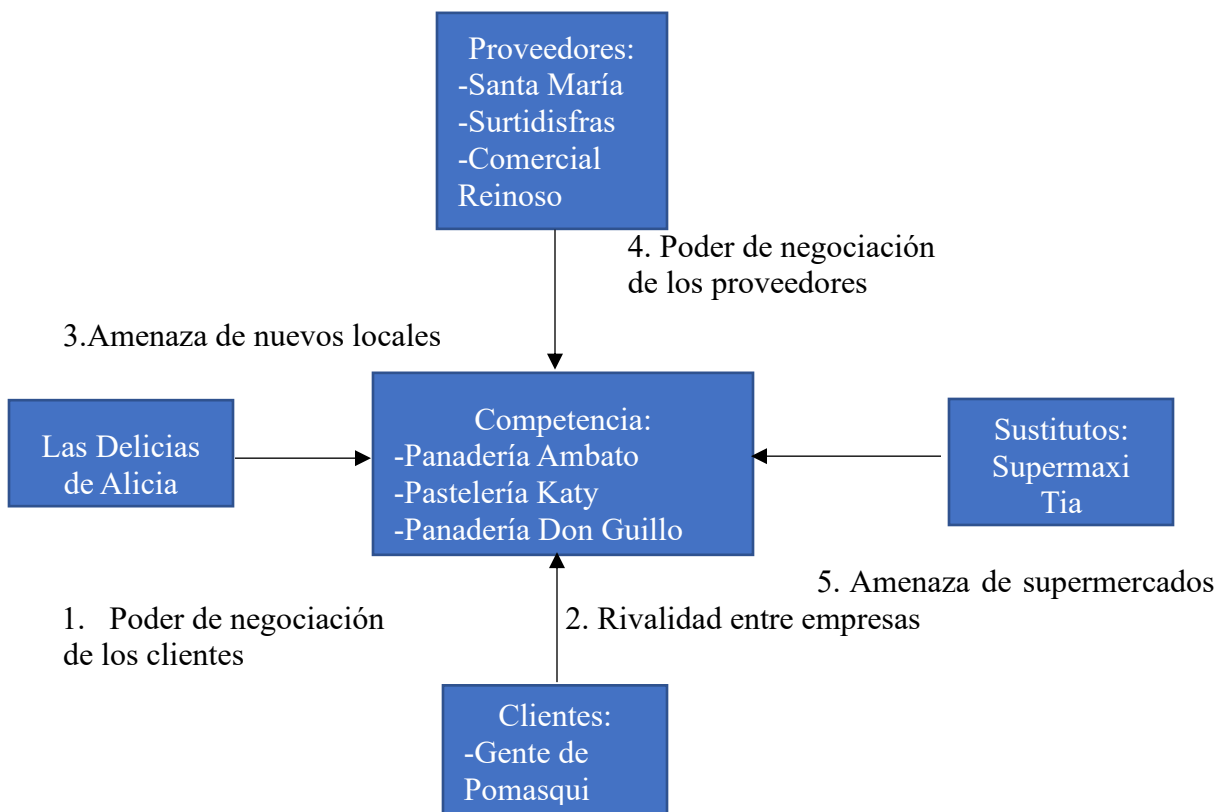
Proveedores:
-Santa María
-Surtidisfras
-Comercial Reinoso

4. Poder de negociación de los proveedores

3.Amenaza de nuevos locales

Las Delicias de Alicia

Competencia:
-Panadería Ambato
-Pastelería Katy
-Panadería Don Guillo

Sustitutos:
Supermaxi
Tia

5. Amenaza de supermercados

1. Poder de negociación de los clientes

2. Rivalidad entre empresas

Clientes:
-Gente de Pomasqui